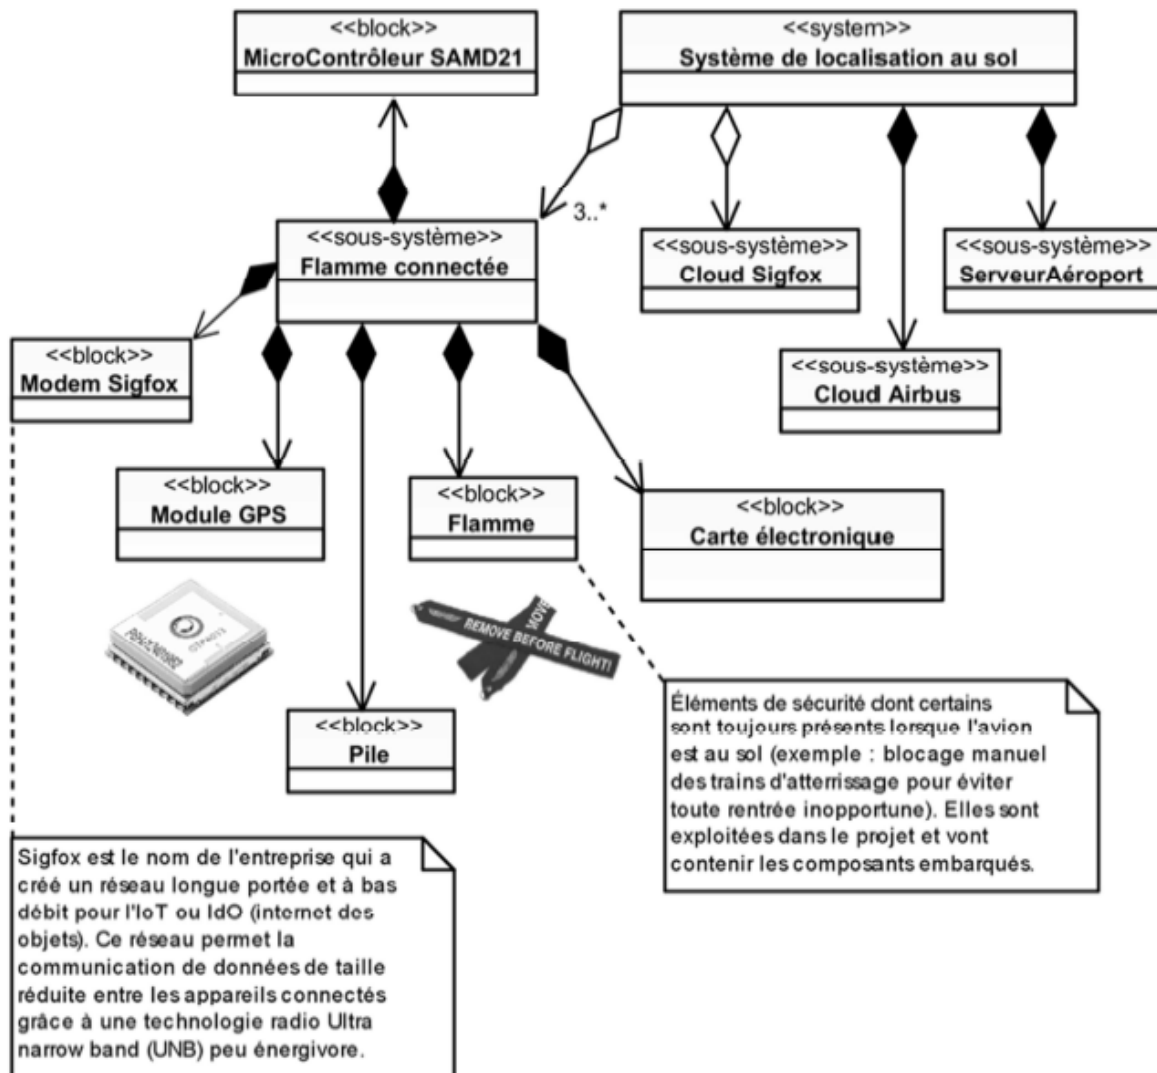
<<block>>
MicroContrôleur SAMD21

<<system>>
Système de localisation au sol

3..*

<<sous-système>>
Flamme connectée

<<sous-système>>
Cloud Sigfox

<<sous-système>>
ServeurAéroport

<<sous-système>>
Cloud Airbus

<<block>>
Modem Sigfox

<<block>>
Module GPS

<<block>>
Flamme

<<block>>
Carte électronique

REMOVE BEFORE FLIGHT!

<<block>>
Pile

Éléments de sécurité dont certains sont toujours présents lorsque l'avion est au sol (exemple : blocage manuel des trains d'atterrissage pour éviter toute rentrée inopportune). Elles sont exploitées dans le projet et vont contenir les composants embarqués.

Sigfox est le nom de l'entreprise qui a créé un réseau longue portée et à bas débit pour l'IoT ou IdO (internet des objets). Ce réseau permet la communication de données de taille réduite entre les appareils connectés grâce à une technologie radio Ultra narrow band (UNB) peu énergivore.